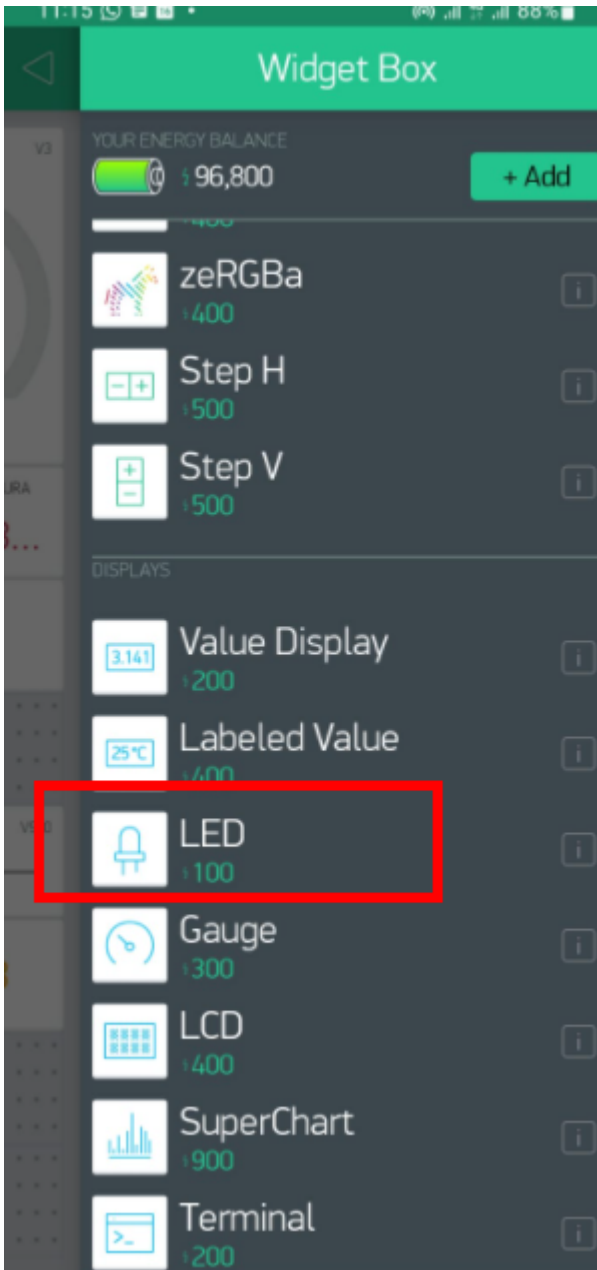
11:15 88%

Widget Box

V3

YOUR ENERGY BALANCE

96,800

+ Add

zeRGBa

400

Step H

500

Step V

500

URA

3...

DISPLAYS

Value Display

3.141

200

Labeled Value

25°C

400

V0

LED

100

Gauge

300

LCD

400

SuperChart

900

Terminal

200